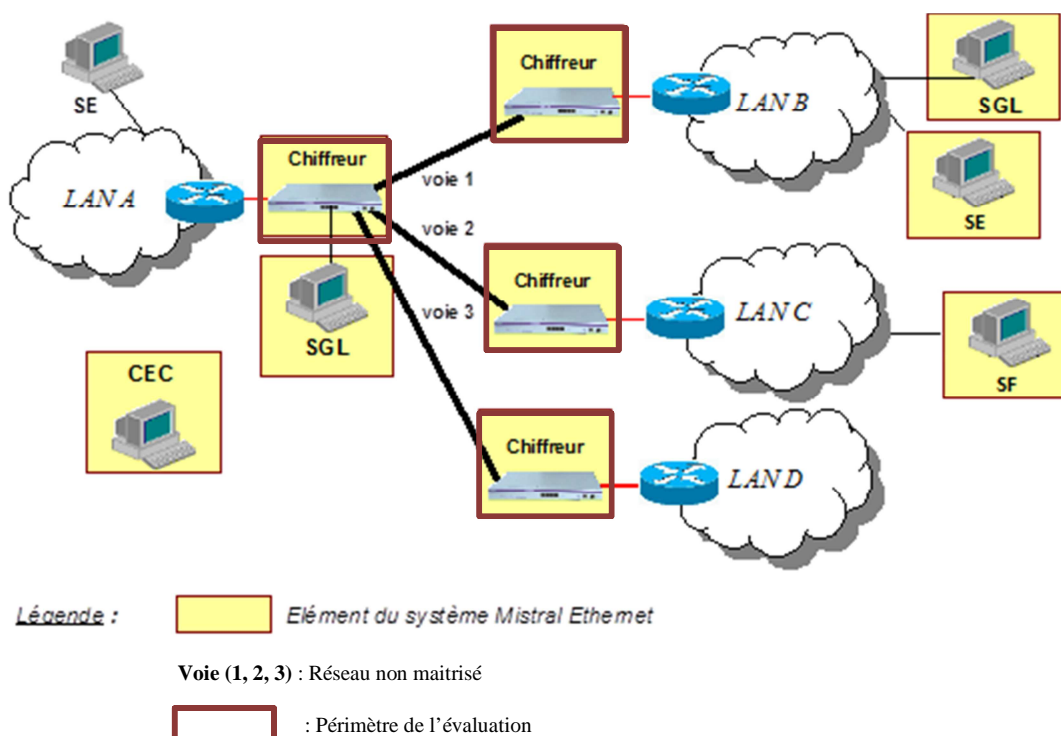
SE

Chiffreur

LAN B

SGL

SE

LAN A

Chiffreur

voie 1

voie 2

voie 3

SGL

Chiffreur

LAN C

SF

CEC

Chiffreur

LAN D

Légende : Elément du système Mistral Ethemet

**Voie (1, 2, 3)** : Réseau non maitrisé

: Périmètre de l'évaluation